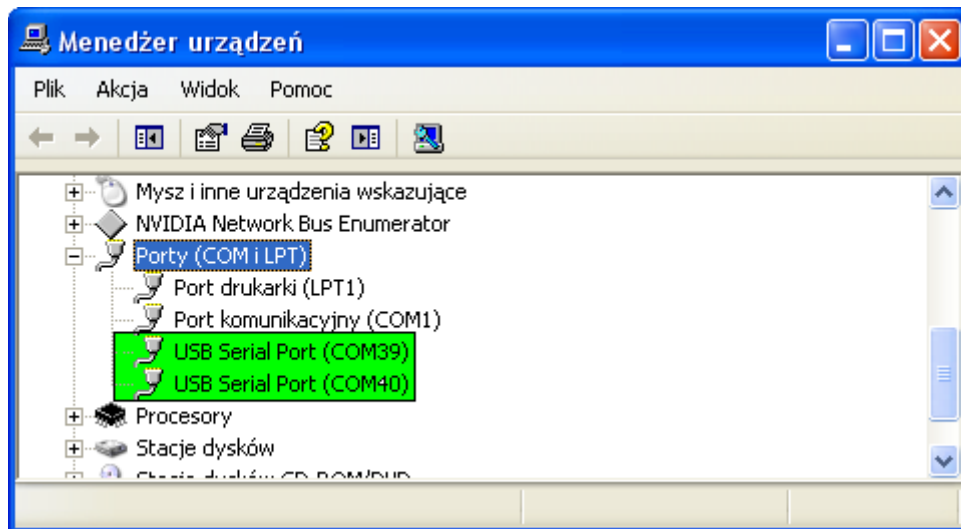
Menedżer urządzeń

Plik Akcja Widok Pomoc

Mysz i inne urządzenia wskazujące
NVIDIA Network Bus Enumerator
Porty (COM i LPT)
Port drukarki (LPT1)
Port komunikacyjny (COM1)
USB Serial Port (COM39)
USB Serial Port (COM40)
Procesory
Stacje dysków
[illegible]